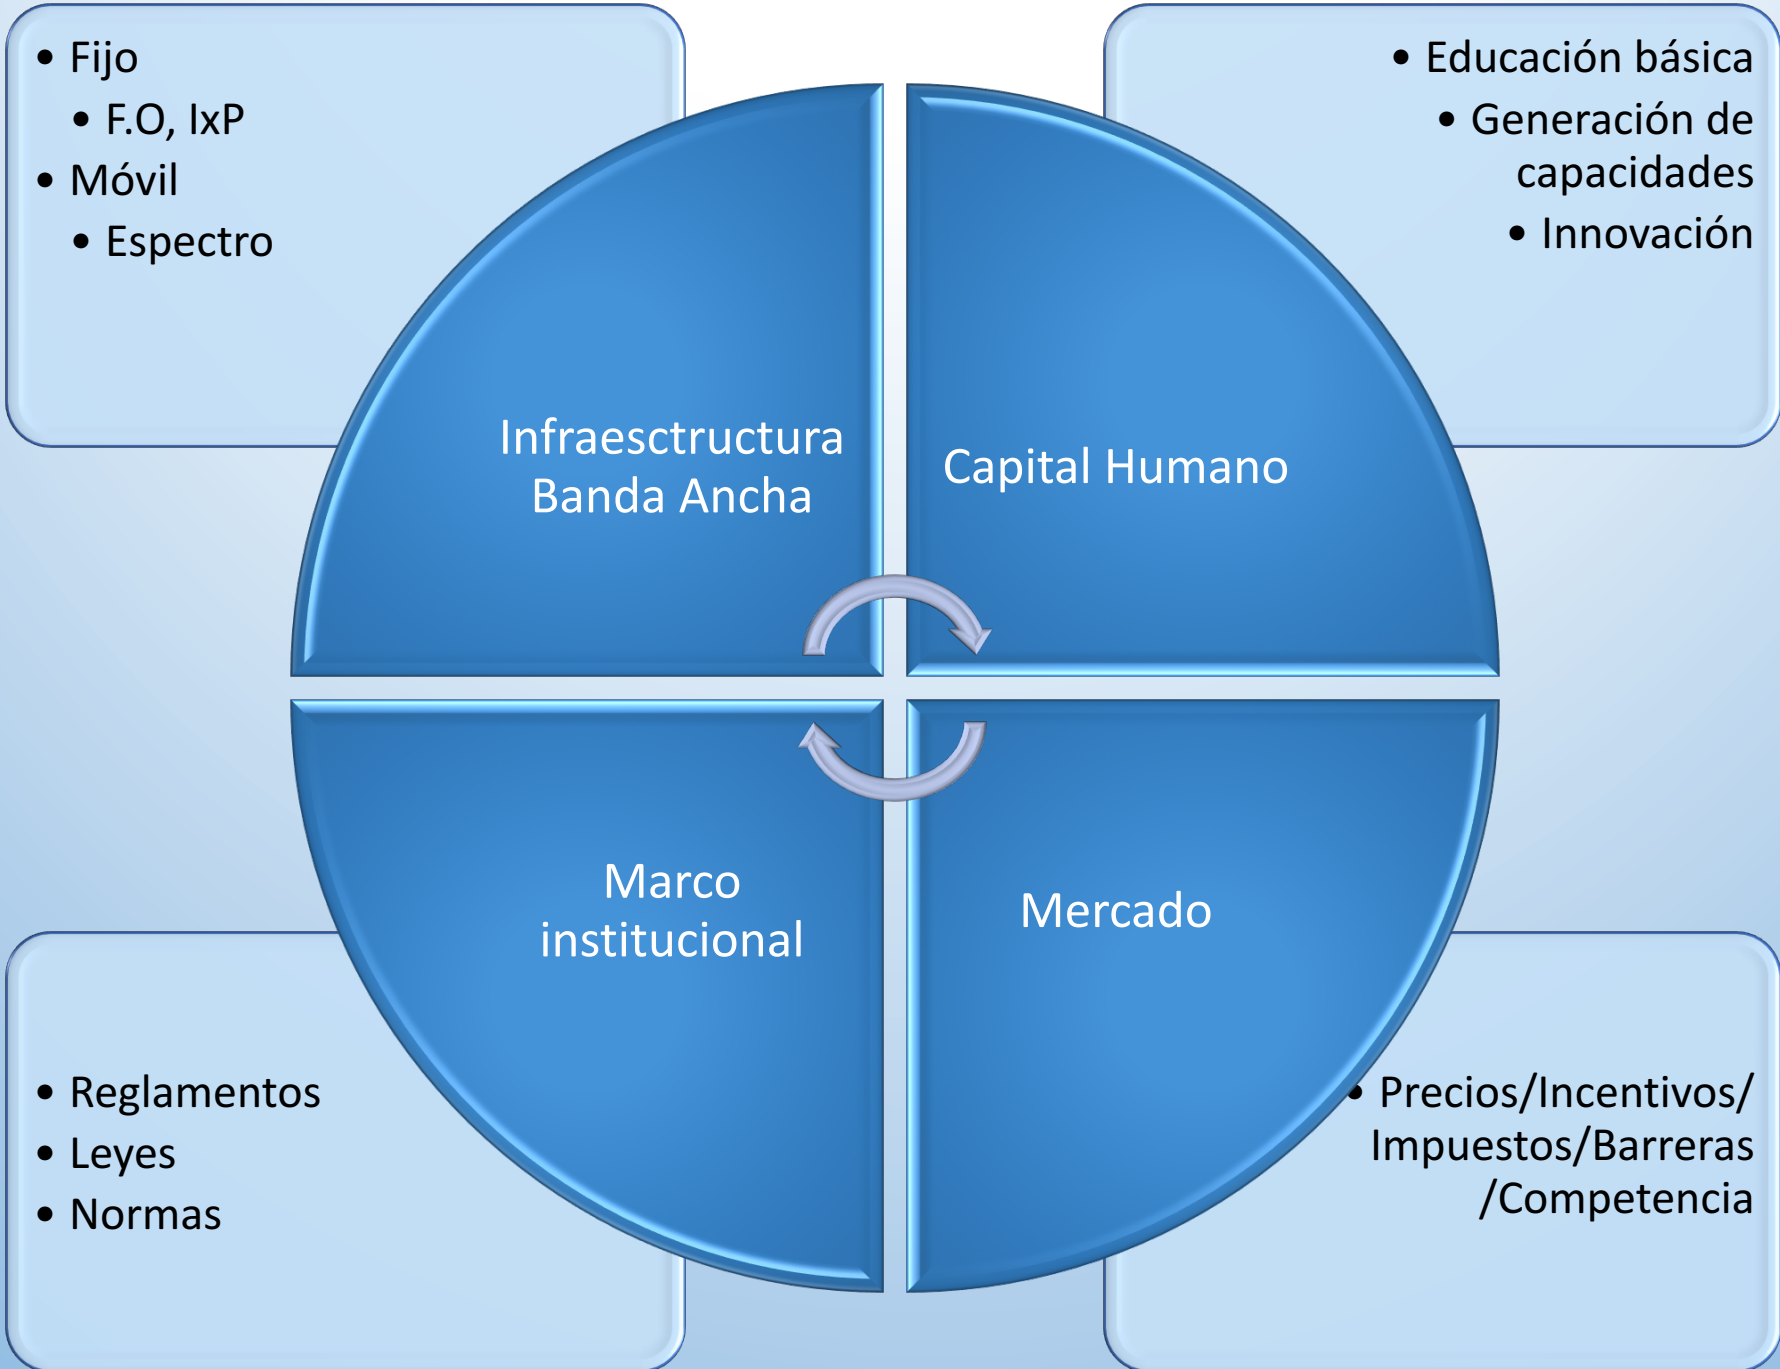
- Fijo
  - F.O, IxP
- Móvil
  - Espectro

- Educación básica
  - Generación de capacidades
  - Innovación

Infraesctructura Banda Ancha

Capital Humano

Marco institucional

Mercado

- Reglamentos
- Leyes
- Normas

- Precios/Incentivos/ Impuestos/Barreras /Competencia